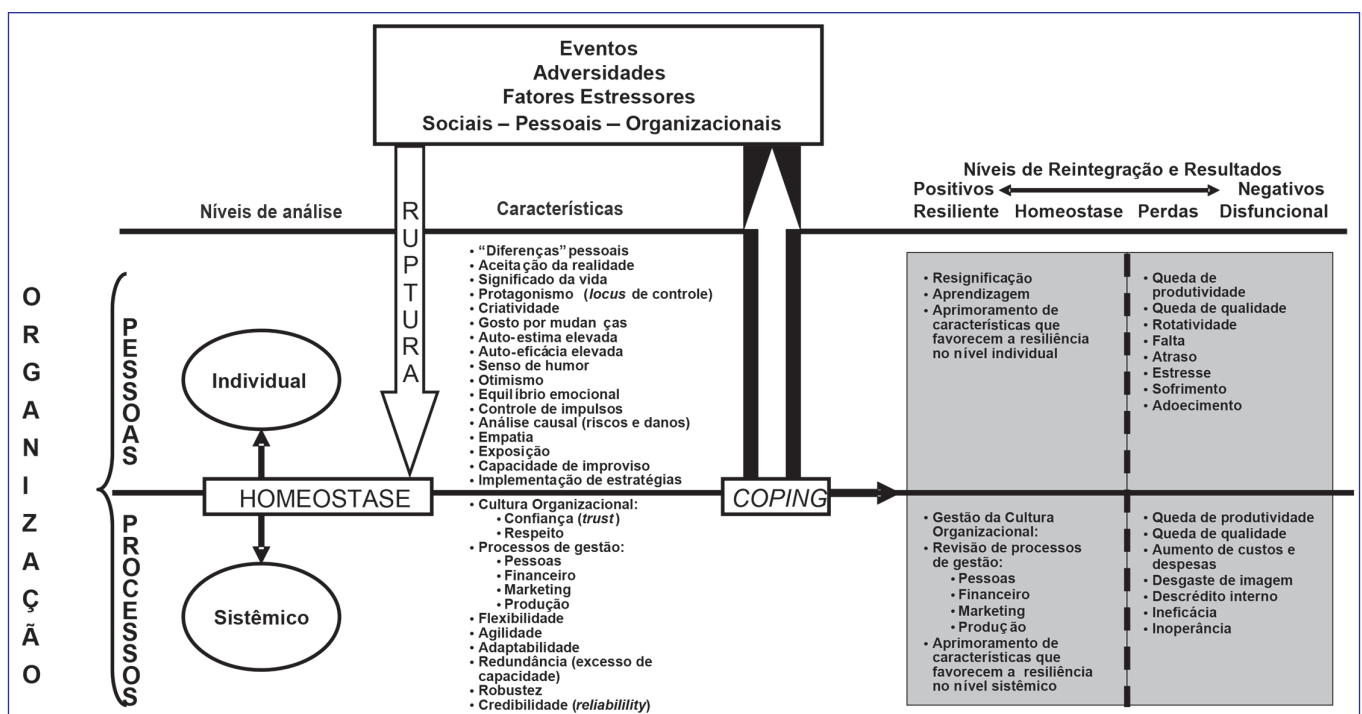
Eventos
Adversidades
Fatores Estressores
Sociais – Pessoais – Organizacionais

Níveis de Reintegração e Resultados
Positivos ⟷ Negativos
Resiliente Homeostase Perdas Disfuncional

Níveis de análise

RUPTURA

Características

ORGANIZAÇÃO

PESSOAS

PROCESSOS

Individual

HOMEOSTASE

Sistêmico

• "Diferenças" pessoais
• Aceitação da realidade
• Significado da vida
• Protagonismo (*locus* de controle)
• Criatividade
• Gosto por mudan ças
• Auto-estima elevada
• Auto-eficácia elevada
• Senso de humor
• Otimismo
• Equilíbrio emocional
• Controle de impulsos
• Análise causal (riscos e danos)
• Empatia
• Exposição
• Capacidade de improviso
• Implementação de estratégias

• Cultura Organizacional:
• Confiança (*trust*)
• Respeito
• Processos de gestão:
• Pessoas
• Financeiro
• Marketing
• Produção
• Flexibilidade
• Agilidade
• Adaptabilidade
• Redundância (excesso de capacidade)
• Robustez
• Credibilidade (*reliablility*)

COPING

• Resignificação
• Aprendizagem
• Aprimoramento de características que favorecem a resiliência no nível individual

• Queda de produtividade
• Queda de qualidade
• Rotatividade
• Falta
• Atraso
• Estresse
• Sofrimento
• Adoecimento

• Gestão da Cultura Organizacional:
• Revisão de processos de gestão:
• Pessoas
• Financeiro
• Marketing
• Produção
• Aprimoramento de caracteristicas que favorecem a resiliência no nível sistêmico

• Queda de produtividade
• Queda de qualidade
• Aumento de custos e despesas
• Desgaste de imagem
• Descrédito interno
• Ineficácia
• Inoperância